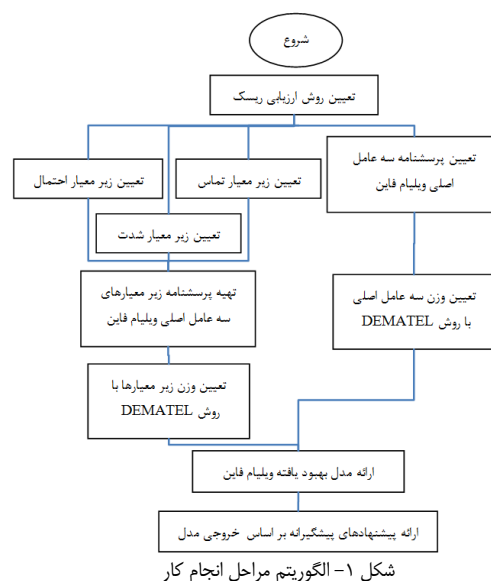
شروع

تعیین روش ارزیابی ریسک

تعیین زیر معیار احتمال

تعیین زیر معیار تماس

تعیین پرسشنامه سه عامل اصلی ویلیام فاین

تعیین زیر معیار شدت

تهیه پرسشنامه زیر معیارهای سه عامل اصلی ویلیام فاین

تعیین وزن سه عامل اصلی با روش DEMATEL

تعیین وزن زیر معیارها با روش DEMATEL

ارائه مدل بهبود یافته ویلیام فاین

ارائه پیشنهادهای پیشگیرانه بر اساس خروجی مدل

شکل ۱- الگوریتم مراحل انجام کار